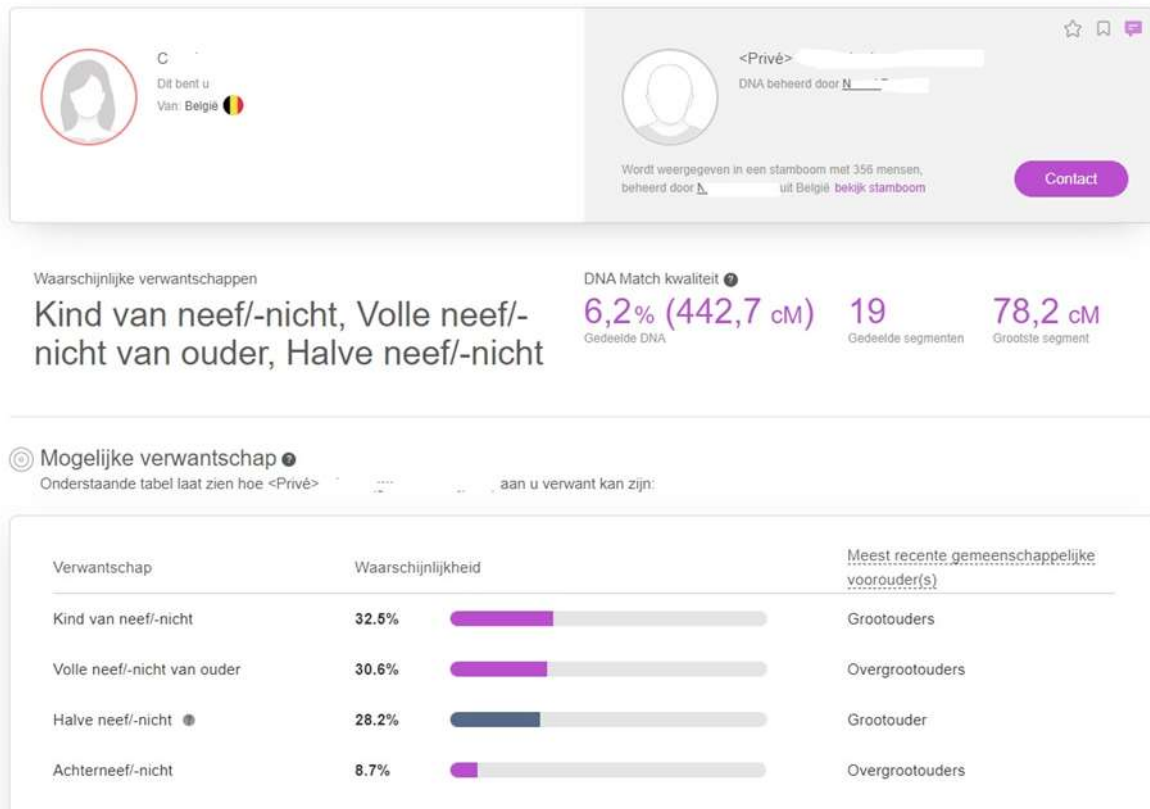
C
Dit bent u
Van: België

<Privé>
DNA beheerd door N

Wordt weergegeven in een stamboom met 356 mensen, beheerd door N uit België bekijk stamboom

Contact

Waarschijnlijke verwantschappen
Kind van neef/-nicht, Volle neef/-nicht van ouder, Halve neef/-nicht

DNA Match kwaliteit
6,2% (442,7 cM)
Gedeelde DNA
19
Gedeelde segmenten
78,2 cM
Grootste segment

Mogelijke verwantschap
Onderstaande tabel laat zien hoe <Privé> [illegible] aan u verwant kan zijn:

| Verwantschap | Waarschijnlijkheid | Meest recente gemeenschappelijke voorouder(s) |
|---|---|---|
| Kind van neef/-nicht | 32.5% | Grootouders |
| Volle neef/-nicht van ouder | 30.6% | Overgrootouders |
| Halve neef/-nicht | 28.2% | Grootouder |
| Achterneef/-nicht | 8.7% | Overgrootouders |